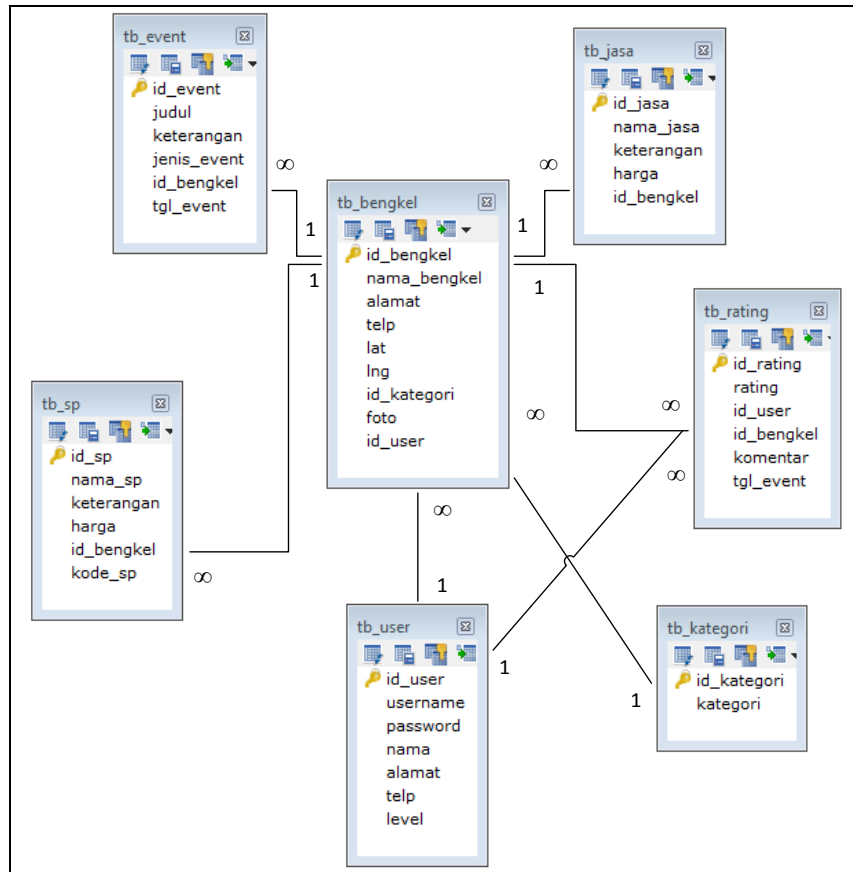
tb_event
id_event
judul
keterangan
jenis_event
id_bengkel
tgl_event

∞

1

tb_jasa
id_jasa
nama_jasa
keterangan
harga
id_bengkel

∞

1

tb_bengkel
id_bengkel
nama_bengkel
alamat
telp
lat
lng
id_kategori
foto
id_user

1

1

tb_rating
id_rating
rating
id_user
id_bengkel
komentar
tgl_event

∞

∞

∞

tb_sp
id_sp
nama_sp
keterangan
harga
id_bengkel
kode_sp

∞

∞

1

tb_user
id_user
username
password
nama
alamat
telp
level

1

tb_kategori
id_kategori
kategori

1